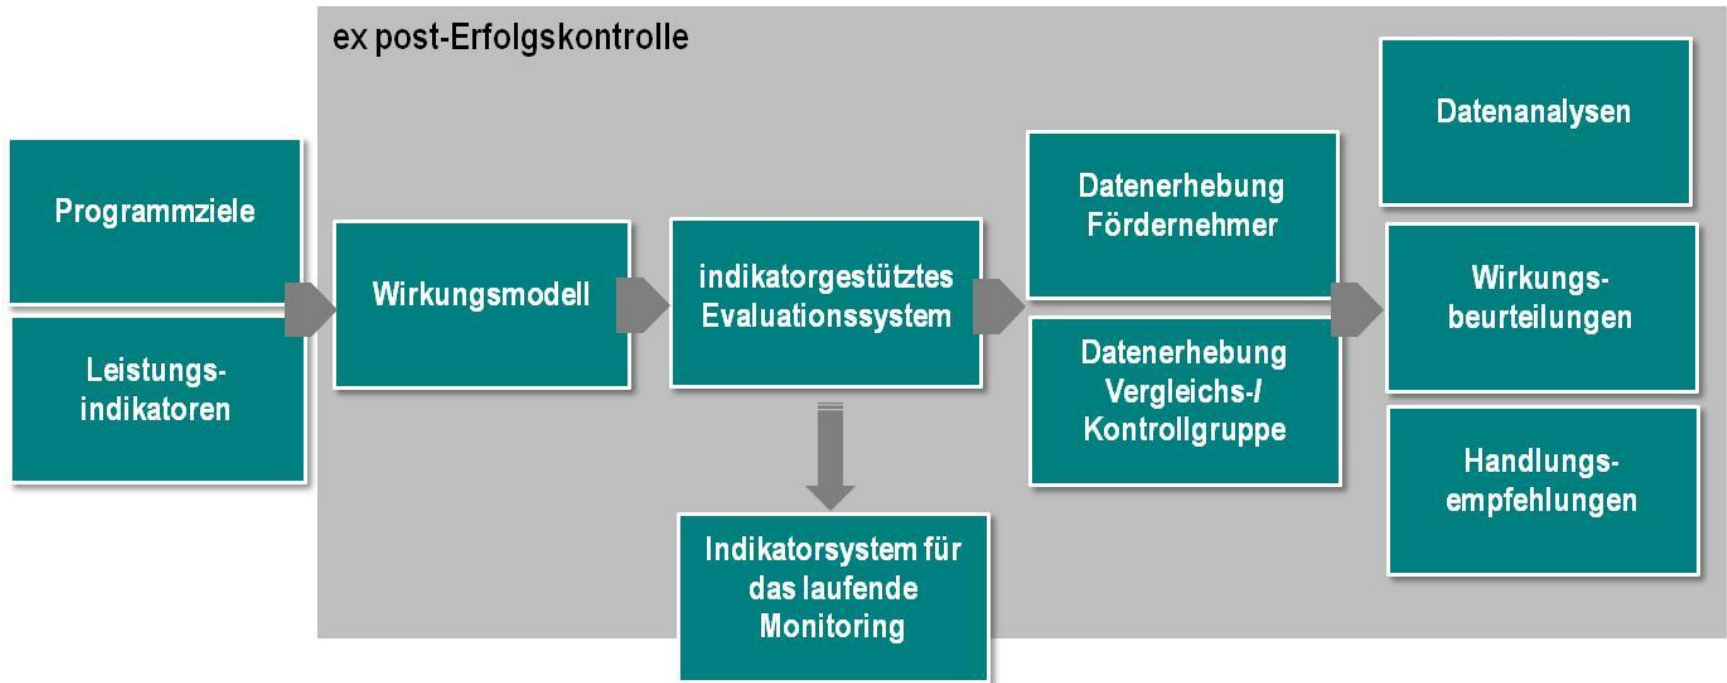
ex post-Erfolgskontrolle

Programmziele

Leistungsindikatoren

Wirkungsmodell

indikatorgestütztes Evaluationssystem

Indikatorsystem für das laufende Monitoring

Datenerhebung Fördernehmer

Datenerhebung Vergleichs-/ Kontrollgruppe

Datenanalysen

Wirkungsbeurteilungen

Handlungsempfehlungen